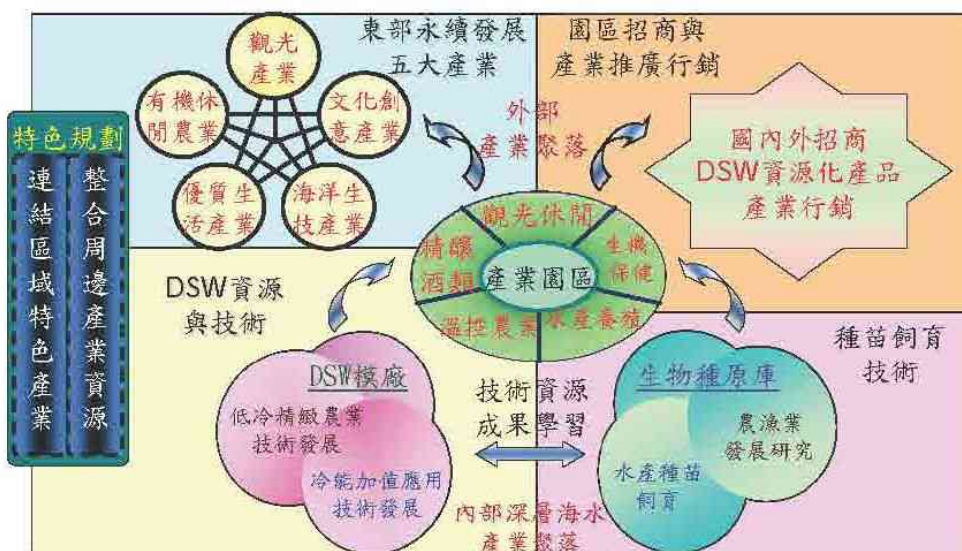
特色規劃

連結區域特色產業

整合周邊產業資源

東部永續發展
五大產業

觀光產業

有機休閒農業

文化創意產業

優質生活產業

海洋生技產業

園區招商與
產業推廣行銷

外部
產業聚落

國內外招商
DSW資源化產品
產業行銷

觀光休閒

精釀酒類

生機保健

產業園區

溫控農業

水產養殖

DSW資源
與技術

種苗飼育
技術

DSW模廠

低冷精緻農業
技術發展

冷能加值應用
技術發展

技術資源
成果學習

生物種原庫

農漁業
發展研究

水產種苗
飼育

內部深層海水
產業聚落